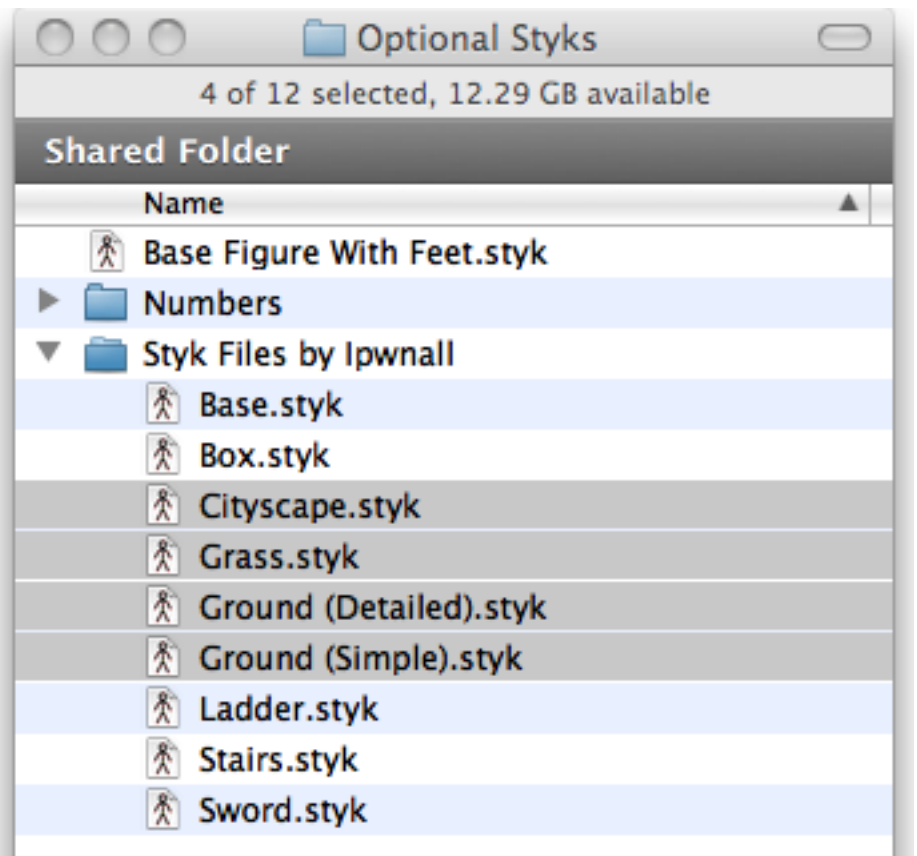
Optional Styks

4 of 12 selected, 12.29 GB available

Shared Folder

Name

Base Figure With Feet.styk

Numbers

Styk Files by Ipwnall

Base.styk

Box.styk

Cityscape.styk

Grass.styk

Ground (Detailed).styk

Ground (Simple).styk

Ladder.styk

Stairs.styk

Sword.styk